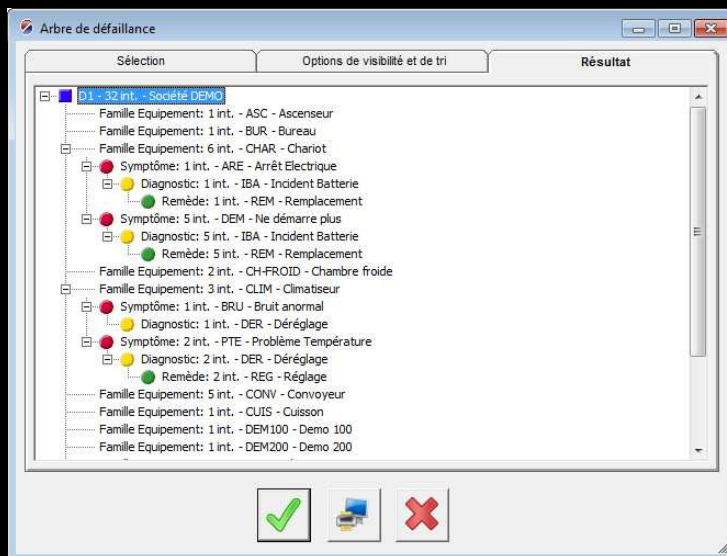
Arbre de défaillance

Sélection

Options de visibilité et de tri

Résultat

D1 - 32 int. - Société DEMO
Famille Equipement: 1 int. - ASC - Ascenseur
Famille Equipement: 1 int. - BUR - Bureau
Famille Equipement: 6 int. - CHAR - Chariot
Symptôme: 1 int. - ARE - Arrêt Electrique
Diagnostic: 1 int. - IBA - Incident Batterie
Remède: 1 int. - REM - Remplacement
Symptôme: 5 int. - DEM - Ne démarre plus
Diagnostic: 5 int. - IBA - Incident Batterie
Remède: 5 int. - REM - Remplacement
Famille Equipement: 2 int. - CH-FROID - Chambre froide
Famille Equipement: 3 int. - CLIM - Climatiseur
Symptôme: 1 int. - BRU - Bruit anormal
Diagnostic: 1 int. - DER - Déréglage
Symptôme: 2 int. - PTE - Problème Température
Diagnostic: 2 int. - DER - Déréglage
Remède: 2 int. - REG - Réglage
Famille Equipement: 5 int. - CONV - Convoyeur
Famille Equipement: 1 int. - CUIS - Cuisson
Famille Equipement: 1 int. - DEM100 - Demo 100
Famille Equipement: 1 int. - DEM200 - Demo 200